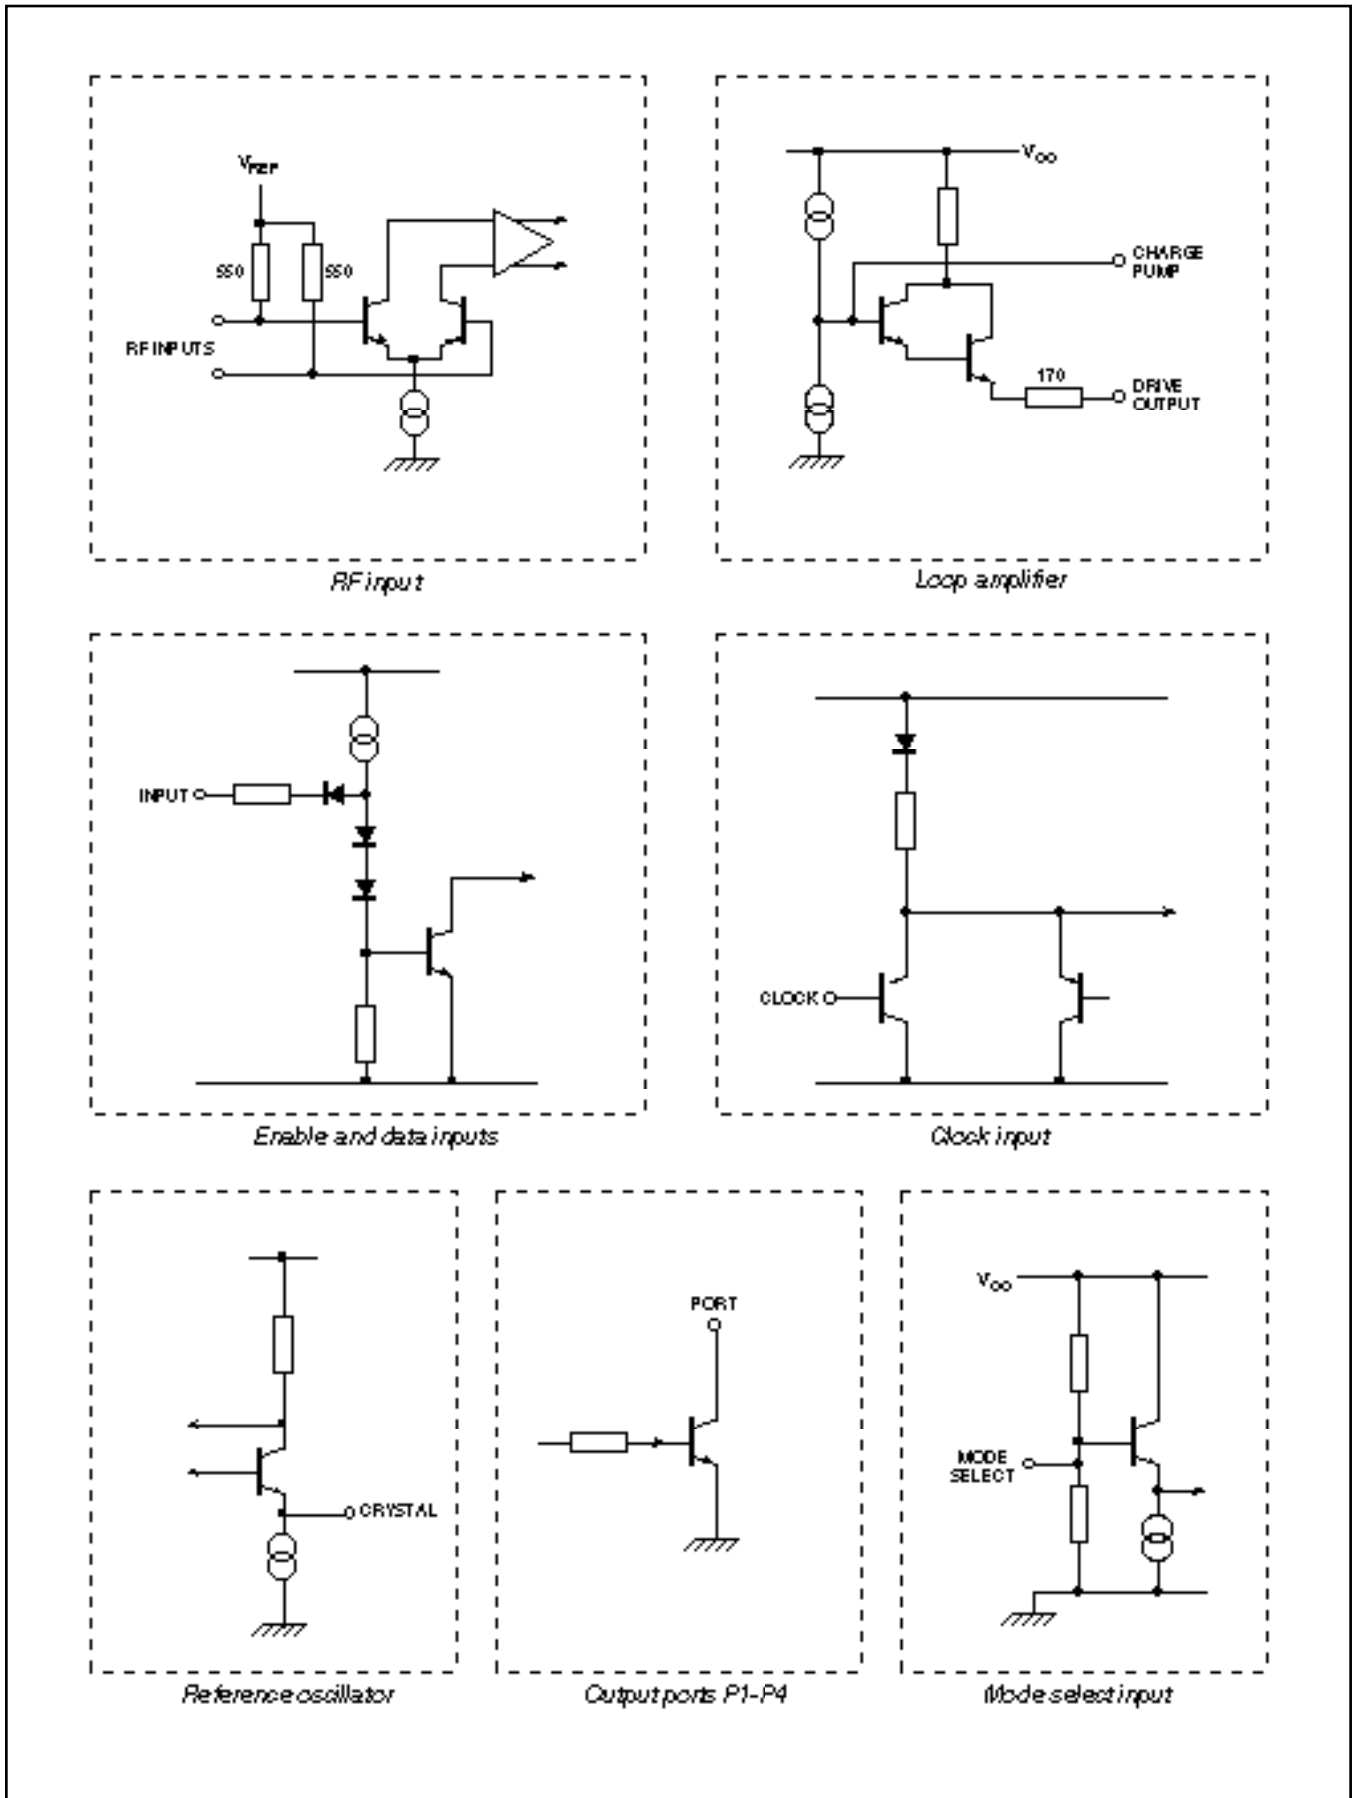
$V_{REF}$

550

550

RF INPUTS

RF input

$V_{CC}$

CHARGE PUMP

170

DRIVE OUTPUT

Loop amplifier

INPUT

Enable and data inputs

CLOCK

Clock input

CRYSTAL

Reference oscillator

PORT

Output ports P1-P4

$V_{CC}$

MODE SELECT

Mode select input